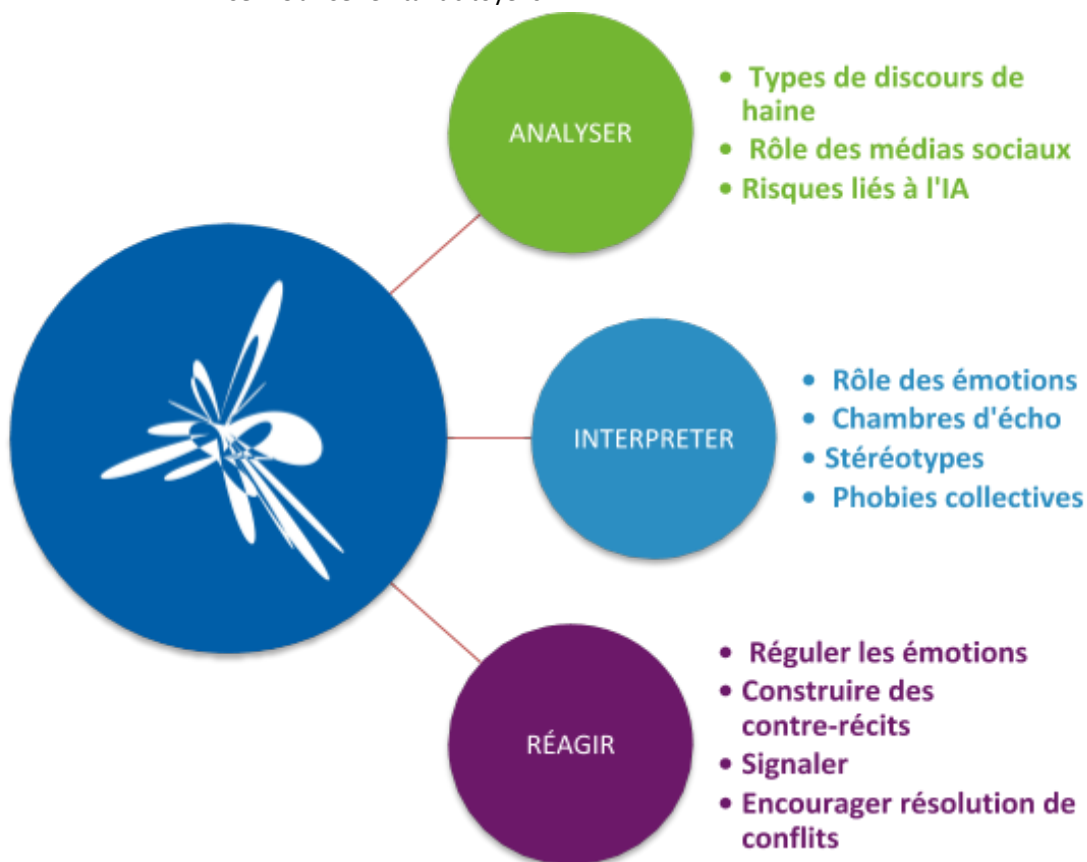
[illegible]

ANALYSER

- Types de discours de haine
- Rôle des médias sociaux
- Risques liés à l'IA

INTERPRETER

- Rôle des émotions
- Chambres d'écho
- Stéréotypes
- Phobies collectives

RÉAGIR

- Réguler les émotions
- Construire des contre-récits
- Signaler
- Encourager résolution de conflits